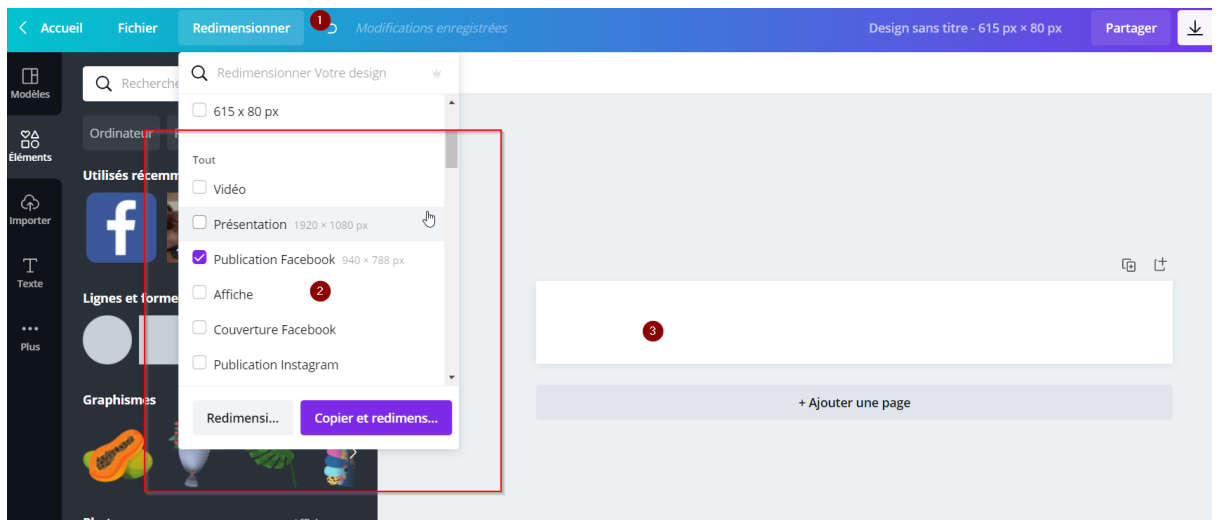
Accueil Fichier Redimensionner 1 Modifications enregistrées Design sans titre - 615 px × 80 px Partager

Modèles
Éléments
Importer
Texte
Plus

Recherche

Ordinateur

Utilisés récemm

Lignes et forme

Graphismes

Redimensionner Votre design

615 x 80 px

Tout

Vidéo

Présentation 1920 × 1080 px

Publication Facebook 940 × 788 px

Affiche

Couverture Facebook

Publication Instagram

Redimensi...

Copier et redimens...

2

3

+ Ajouter une page